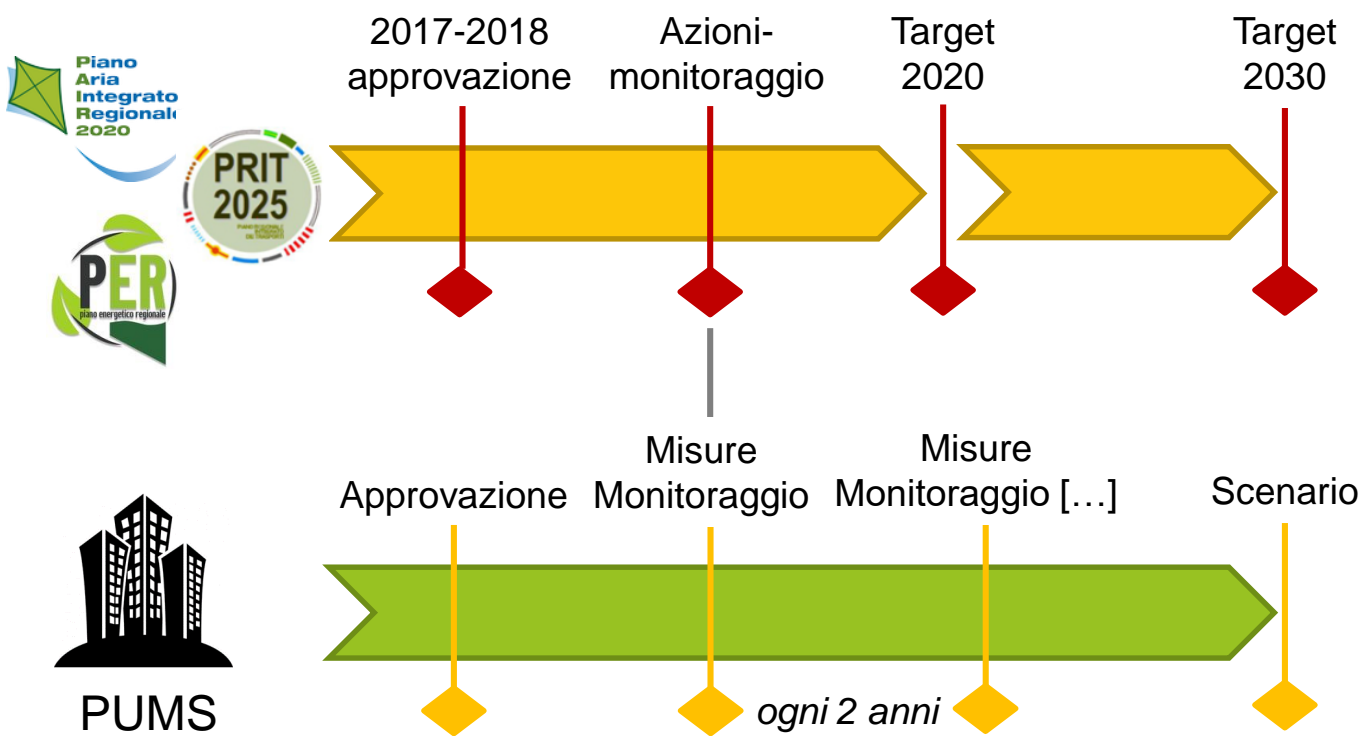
Piano Aria Integrato Regional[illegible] 2020

PRIT 2025

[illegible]

PER

piano energetico regionale

2017-2018 approvazione

Azioni-monitoraggio

Target 2020

Target 2030

Approvazione

Misure Monitoraggio

Misure Monitoraggio […]

Scenario

PUMS

ogni 2 anni